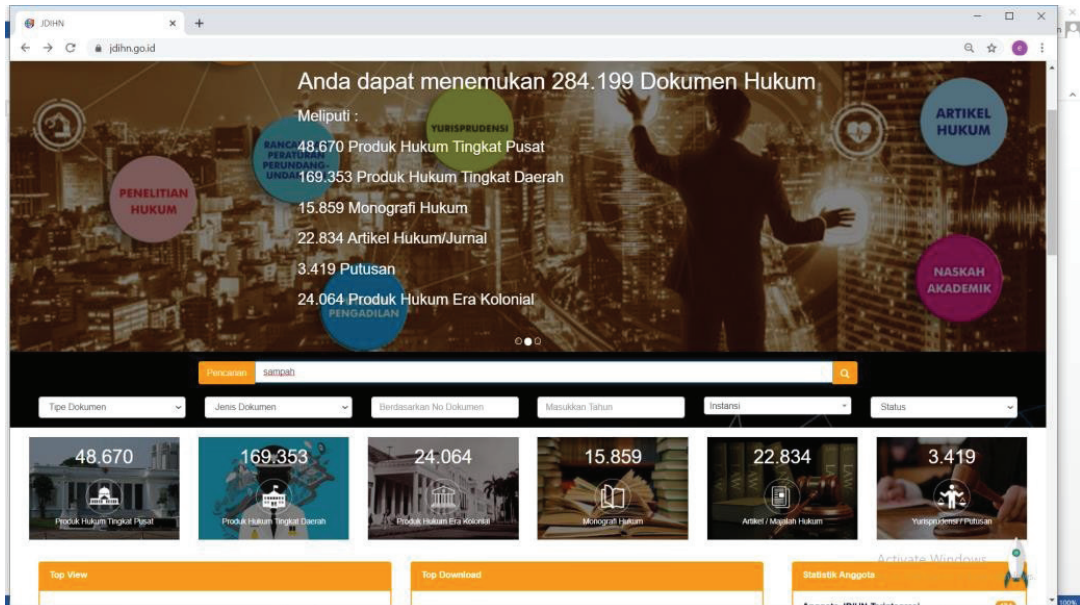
JDIHN
jdihn.go.id

Anda dapat menemukan 284.199 Dokumen Hukum

Meliputi :

48.670 Produk Hukum Tingkat Pusat

169.353 Produk Hukum Tingkat Daerah

15.859 Monografi Hukum

22.834 Artikel Hukum/Jurnal

3.419 Putusan

24.064 Produk Hukum Era Kolonial

YURISPRUDENSI
RANCANGAN PERATURAN PERUNDANG-UNDANGAN
PENELITIAN HUKUM
PENGADILAN
ARTIKEL HUKUM
NASKAH AKADEMIK

Pencarian sampah

Tipe Dokumen
Jenis Dokumen
Berdasarkan No Dokumen
Masukkan Tahun
Instansi
Status

48.670
Produk Hukum Tingkat Pusat
169.353
Produk Hukum Tingkat Daerah
24.064
Produk Hukum Era Kolonial
15.859
Monografi Hukum
22.834
Artikel / Majalah Hukum
3.419
Yurisprudensi / Putusan

Top View
Top Download
Statistik Anggota

Activate Windows